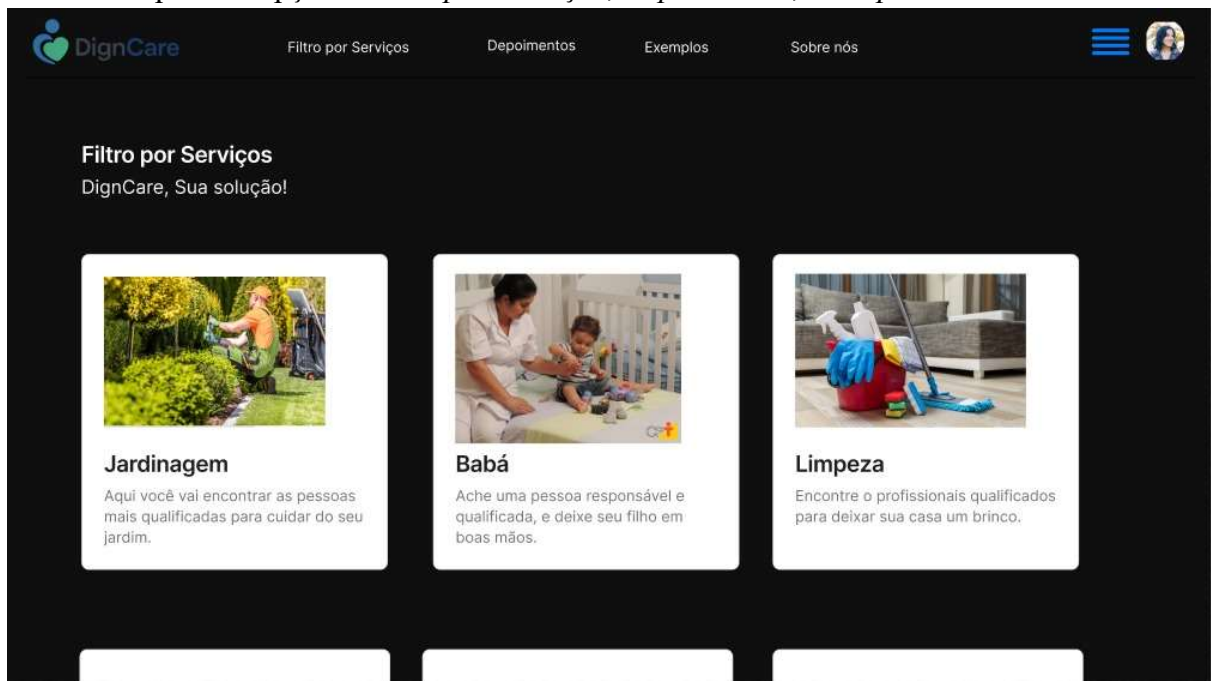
DignCare

Filtro por Serviços Depoimentos Exemplos Sobre nós

Filtro por Serviços
DignCare, Sua solução!

Jardinagem
Aqui você vai encontrar as pessoas mais qualificadas para cuidar do seu jardim.

Babá
Ache uma pessoa responsável e qualificada, e deixe seu filho em boas mãos.

Limpeza
Encontre o profissionais qualificados para deixar sua casa um brinco.